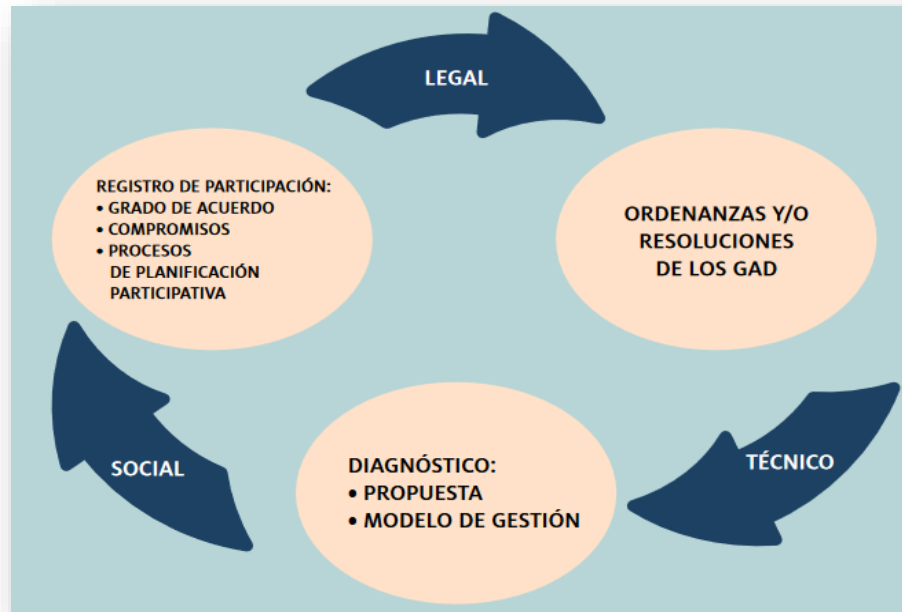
LEGAL

REGISTRO DE PARTICIPACIÓN:
• GRADO DE ACUERDO
• COMPROMISOS
• PROCESOS DE PLANIFICACIÓN PARTICIPATIVA

ORDENANZAS Y/O RESOLUCIONES DE LOS GAD

TÉCNICO

DIAGNÓSTICO:
• PROPUESTA
• MODELO DE GESTIÓN

SOCIAL